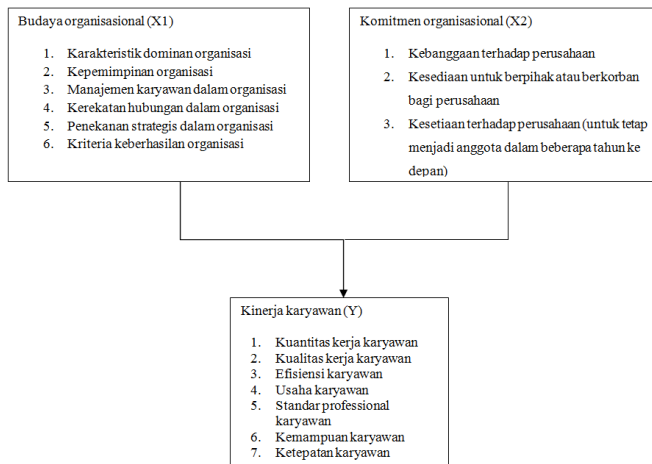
Budaya organisasional (X1)

1. Karakteristik dominan organisasi
2. Kepemimpinan organisasi
3. Manajemen karyawan dalam organisasi
4. Kerekatan hubungan dalam organisasi
5. Penekanan strategis dalam organisasi
6. Kriteria keberhasilan organisasi

Komitmen organisasional (X2)

1. Kebanggaan terhadap perusahaan
2. Kesediaan untuk berpihak atau berkorban bagi perusahaan
3. Kesetiaan terhadap perusahaan (untuk tetap menjadi anggota dalam beberapa tahun ke depan)

Kinerja karyawan (Y)

1. Kuantitas kerja karyawan
2. Kualitas kerja karyawan
3. Efisiensi karyawan
4. Usaha karyawan
5. Standar professional karyawan
6. Kemampuan karyawan
7. Ketepatan karyawan